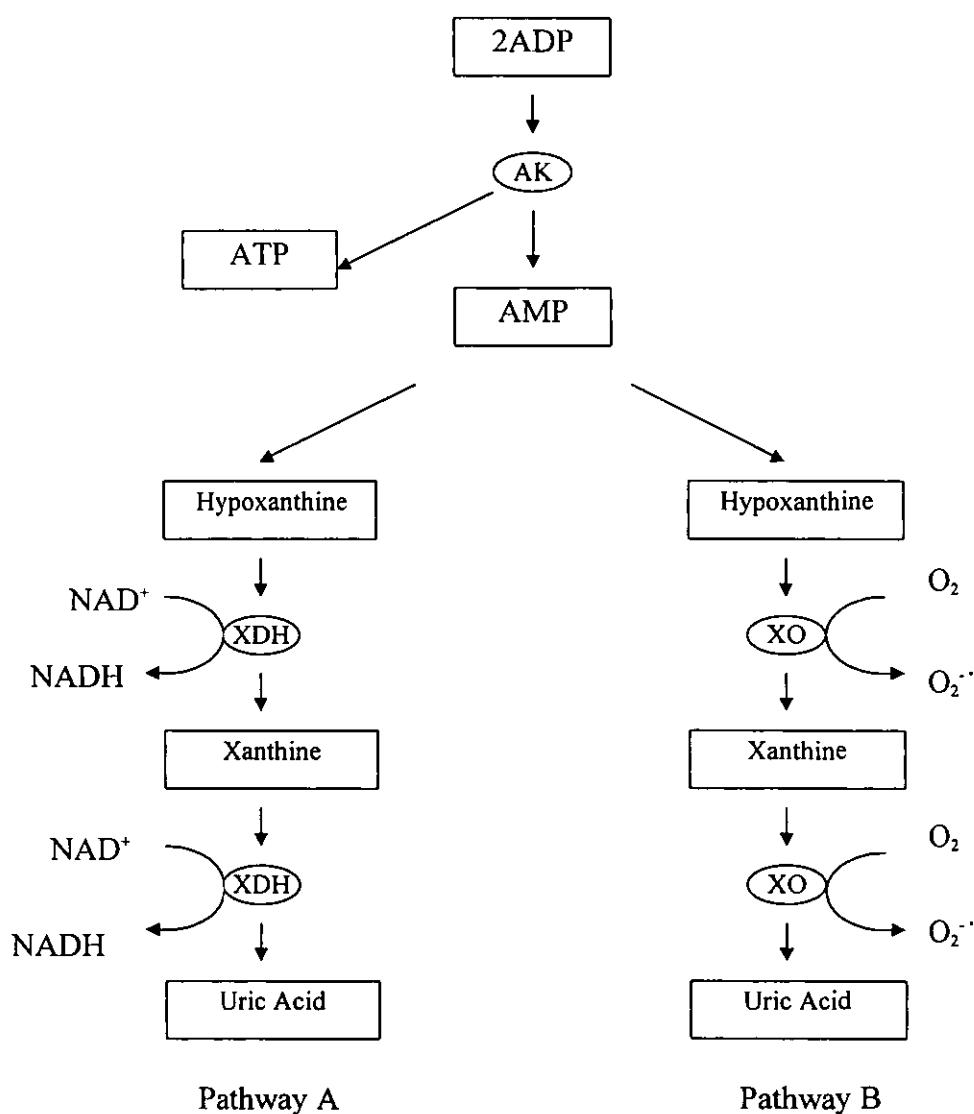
2ADP

AK

ATP

AMP

Hypoxanthine

$NAD^+$

XDH

NADH

Xanthine

$NAD^+$

XDH

NADH

Uric Acid

Pathway A

Hypoxanthine

$O_2$

XO

$O_2^{-\cdot}$

Xanthine

$O_2$

XO

$O_2^{-\cdot}$

Uric Acid

Pathway B